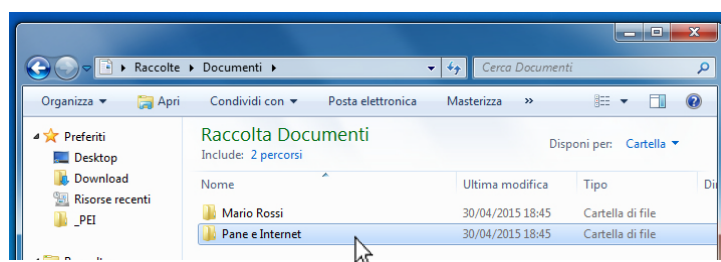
Raccolte ▸ Documenti ▸

Cerca Documenti

Organizza ▾ Apri Condividi con ▾ Posta elettronica Masterizza »

Preferiti
Desktop
Download
Risorse recenti
_PEI

Raccolta Documenti
Include: 2 percorsi

Disponi per: Cartella ▾

| Nome | Ultima modifica | Tipo | Di |
|---|---|---|---|
| Mario Rossi | 30/04/2015 18:45 | Cartella di file | |
| Pane e Internet | 30/04/2015 18:45 | Cartella di file | |